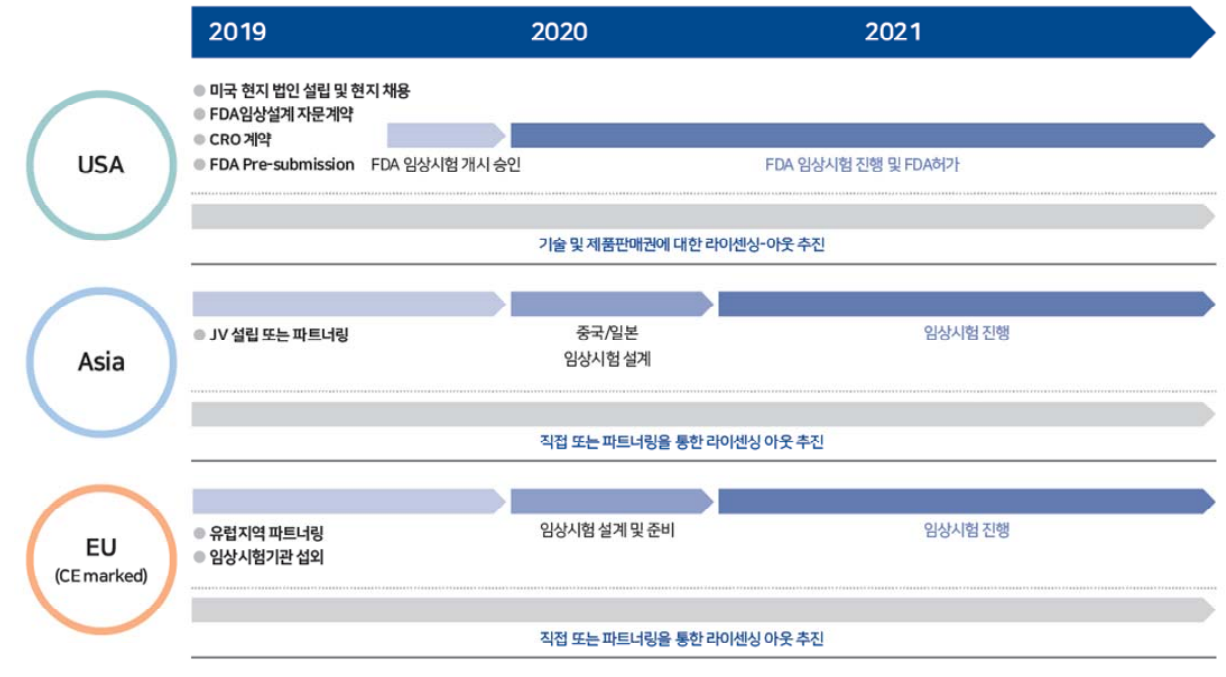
2019
2020
2021

USA

미국 현지 법인 설립 및 현지 채용
FDA임상설계 자문계약
CRO 계약
FDA Pre-submission

FDA 임상시험 개시 승인

FDA 임상시험 진행 및 FDA허가

기술 및 제품판매권에 대한 라이센싱-아웃 추진

Asia

JV 설립 또는 파트너링

중국/일본
임상시험 설계

임상시험 진행

직접 또는 파트너링을 통한 라이센싱 아웃 추진

EU
(CE marked)

유럽지역 파트너링
임상시험기관 섭외

임상시험 설계 및 준비

임상시험 진행

직접 또는 파트너링을 통한 라이센싱 아웃 추진